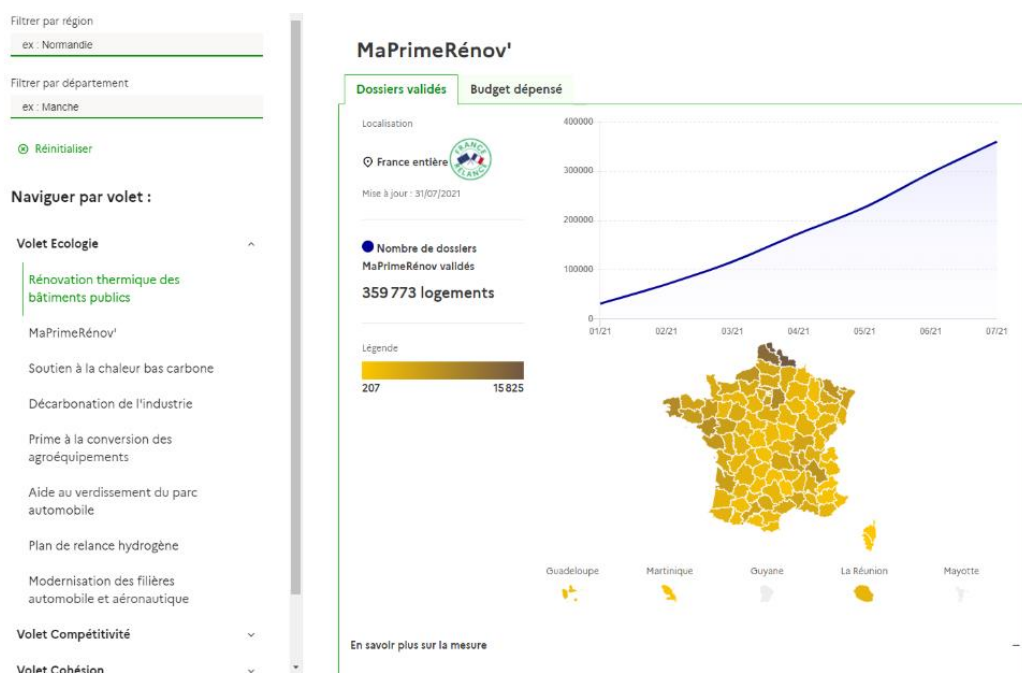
Filtrer par région

ex : Normandie

Filtrer par département

ex : Manche

Réinitialiser

Naviguer par volet :

Volet Ecologie

Rénovation thermique des bâtiments publics

MaPrimeRénov'

Soutien à la chaleur bas carbone

Décarbonation de l'industrie

Prime à la conversion des agroéquipements

Aide au verdissement du parc automobile

Plan de relance hydrogène

Modernisation des filières automobile et aéronautique

Volet Compétitivité

Volet Cohésion

MaPrimeRénov'

Dossiers validés

Budget dépensé

Localisation

France entière

FRANCE RELANCE

Mise à jour : 31/07/2021

Nombre de dossiers MaPrimeRénov validés

359 773 logements

Légende

207

15 825

400000

300000

200000

100000

0

01/21

02/21

03/21

04/21

05/21

06/21

07/21

Guadeloupe

Martinique

Guyane

La Réunion

Mayotte

En savoir plus sur la mesure